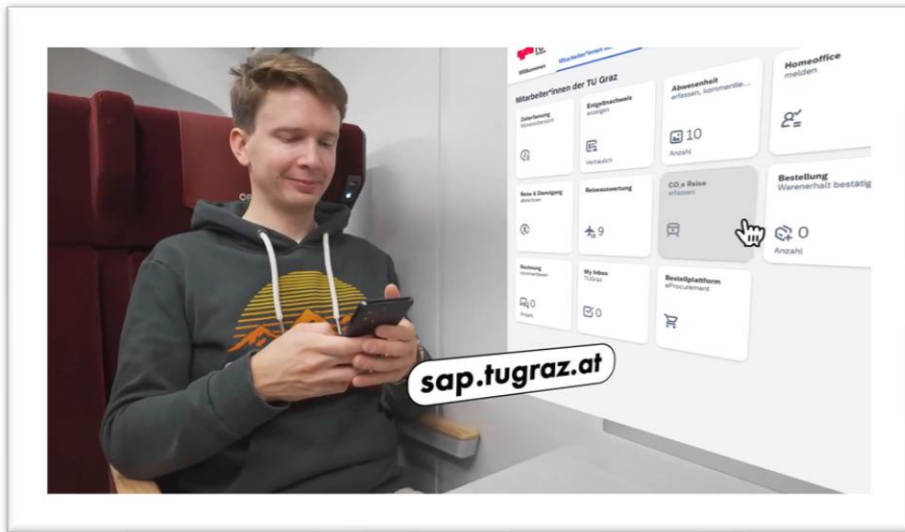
Willkommen

Mitarbeiter*innen der TU Graz

Mitarbeiter*innen der TU Graz

Zeiterfassung

Entgeltnachweis anzeigen

Verrauscht

Abwesenheit erfassen, kommentie...

10

Anzahl

Homeoffice melden

Reise & Dienstgang abrechnen

Reiseauswertung

9

$CO_2$e Reise erfassen

Bestellung Warenerhalt bestätig

0

Anzahl

Rechnung

0

My Inbox TUGraz

0

Bestellplattform eProcurement

sap.tugraz.at